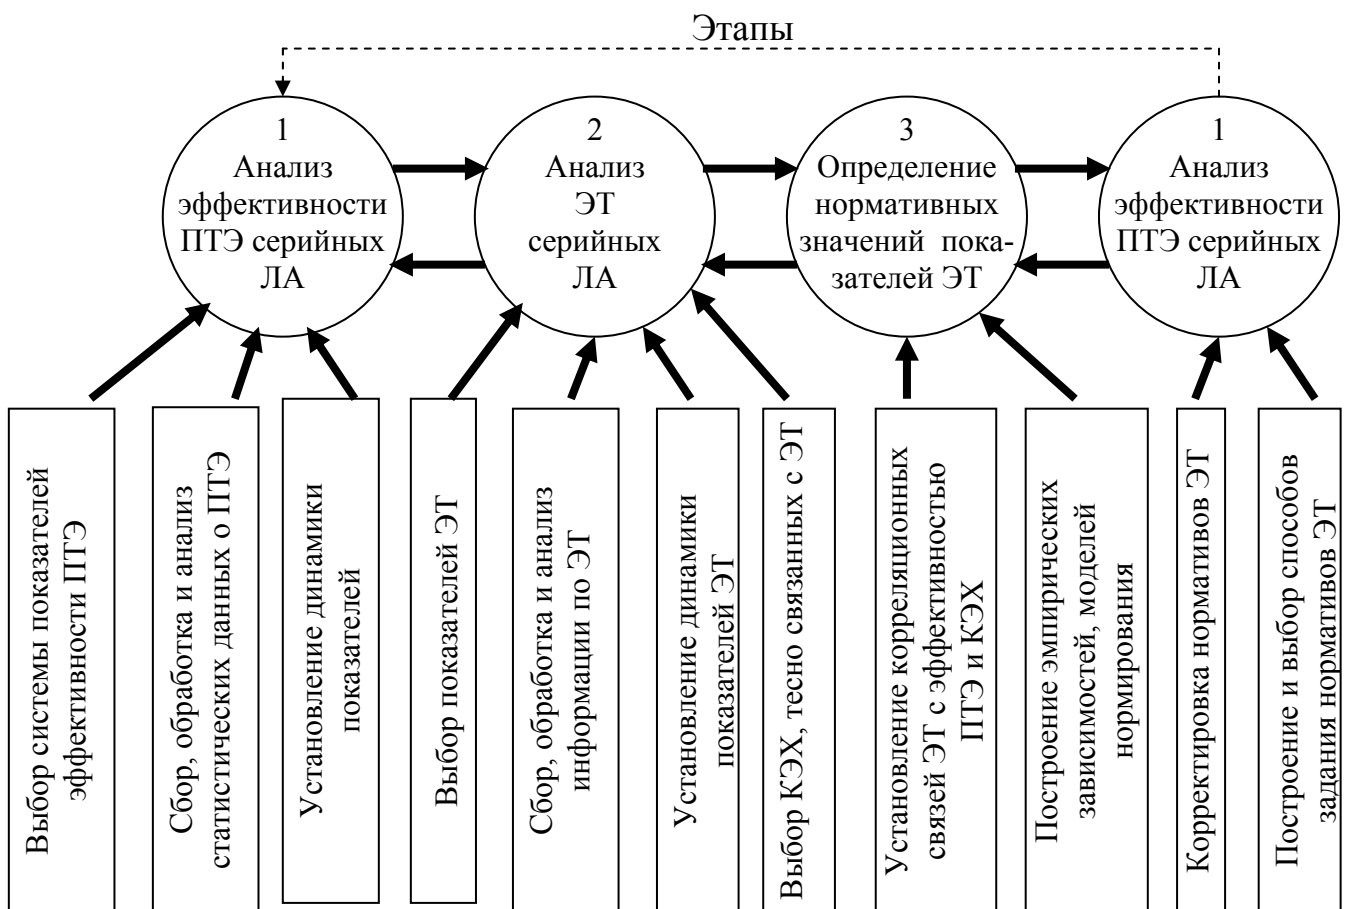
Этапы

1
Анализ эффективности ПТЭ серийных ЛА

2
Анализ ЭТ серийных ЛА

3
Определение нормативных значений показателей ЭТ

1
Анализ эффективности ПТЭ серийных ЛА

Выбор системы показателей эффективности ПТЭ

Сбор, обработка и анализ статистических данных о ПТЭ

Установление динамики показателей

Выбор показателей ЭТ

Сбор, обработка и анализ информации по ЭТ

Установление динамики показателей ЭТ

Выбор КЭХ, тесно связанных с ЭТ

Установление корреляционных связей ЭТ с эффективностью ПТЭ и КЭХ

Построение эмпирических зависимостей, моделей нормирования

Корректировка нормативов ЭТ

Построение и выбор способов задания нормативов ЭТ